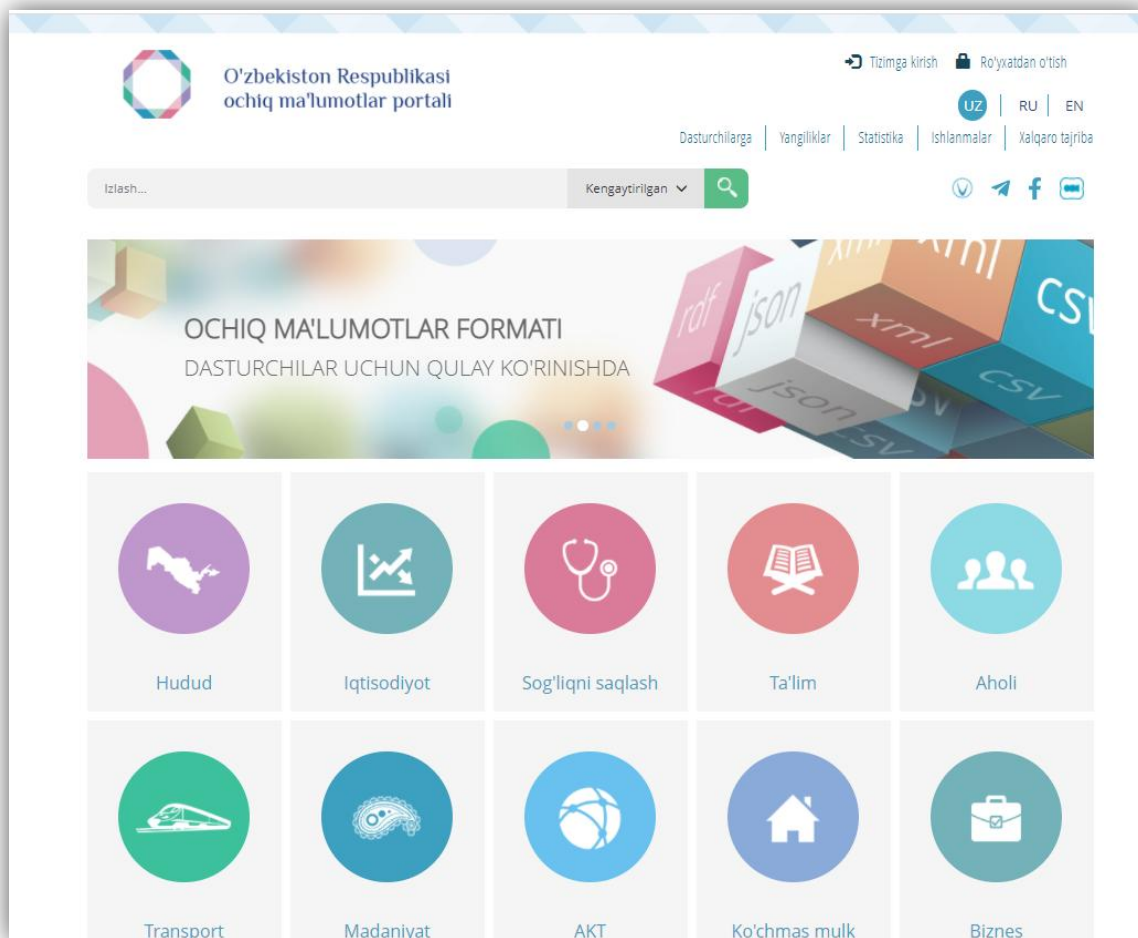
O'zbekiston Respublikasi
ochiq ma'lumotlar portali

Tizimga kirish
Ro'yxatdan o'tish

UZ | RU | EN

Dasturchilarga | Yangiliklar | Statistika | Ishlanmalar | Xalqaro tajriba

Izlash...

Kengaytirilgan

OCHIQ MA'LUMOTLAR FORMATI
DASTURCHILAR UCHUN QULAY KO'RINISHDA

rdf json xml xml csv json xml csv rdf json csv

Hudud
Iqtisodiyot
Sog'liqni saqlash
Ta'lim
Aholi

Transport
Madaniyat
AKT
Ko'chmas mulk
Biznes